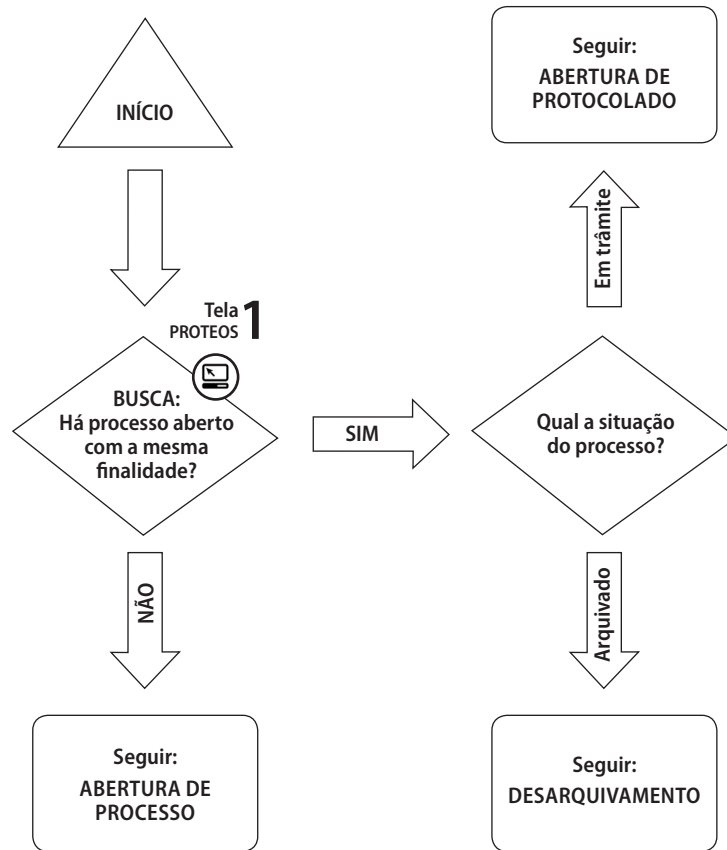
INÍCIO

Tela PROTEOS 1

BUSCA:
Há processo aberto com a mesma finalidade?

SIM

NÃO

Seguir:
ABERTURA DE PROCESSO

Qual a situação do processo?

Em trâmite

Seguir:
ABERTURA DE PROTOCOLADO

Arquivado

Seguir:
DESARQUIVAMENTO